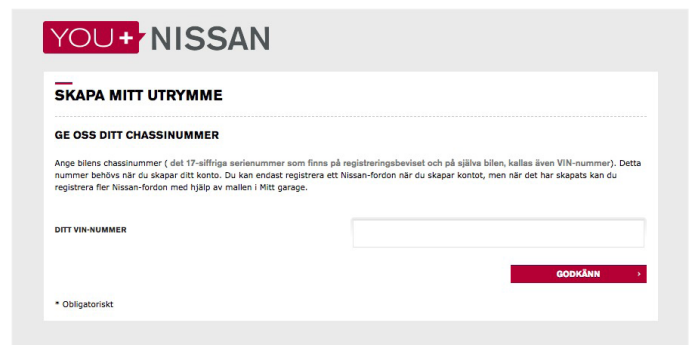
YOU + NISSAN

SKAPA MITT UTRYMME

GE OSS DITT CHASSINUMMER

Ange bilens chassinummer ( det 17-siffriga serienummer som finns på registreringsbeviset och på själva bilen, kallas även VIN-nummer). Detta nummer behövs när du skapar ditt konto. Du kan endast registrera ett Nissan-fordon när du skapar kontot, men när det har skapats kan du registrera fler Nissan-fordon med hjälp av mallen i Mitt garage.

DITT VIN-NUMMER

GODKÄNN ›

* Obligatoriskt